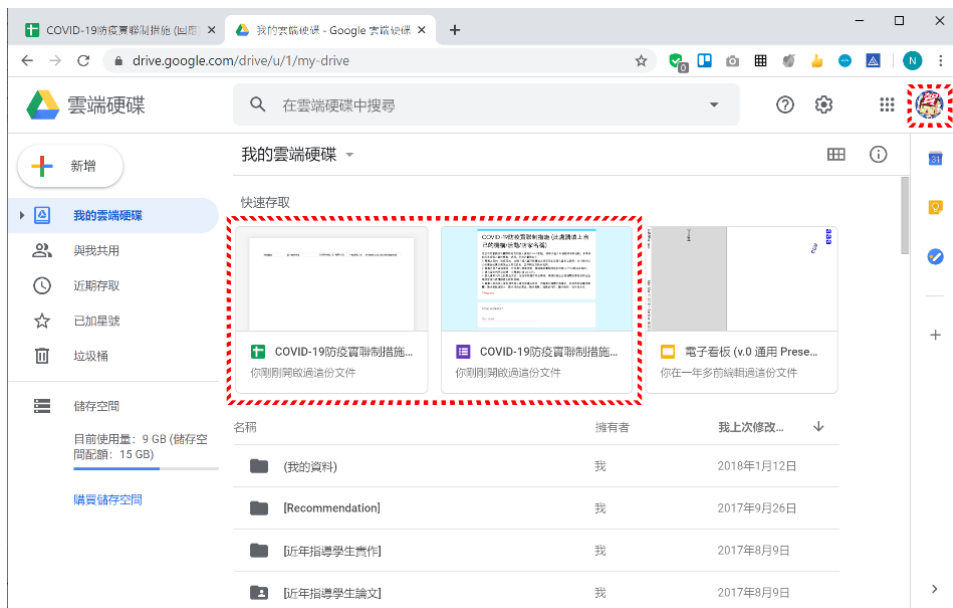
COVID-19防疫實聯制措施 (回應) ×
我的雲端硬碟 - Google 雲端硬碟 ×
+
drive.google.com/drive/u/1/my-drive
N
雲端硬碟
在雲端硬碟中搜尋
新增
我的雲端硬碟
與我共用
近期存取
已加星號
垃圾桶
儲存空間
目前使用量：9 GB (儲存空間配額：15 GB)
購買儲存空間
我的雲端硬碟
快速存取
COVID-19防疫實聯制措施...
你剛剛開啟過這份文件
COVID-19防疫實聯制措施...
你剛剛開啟過這份文件
電子看板 (v.0 通用 Prese...
你在一年多前編輯過這份文件
名稱
擁有者
上次修改...
(我的資料)
我
2018年1月12日
[Recommendation]
我
2017年9月26日
[近年指導學生實作]
我
2017年8月9日
[近年指導學生論文]
我
2017年8月9日